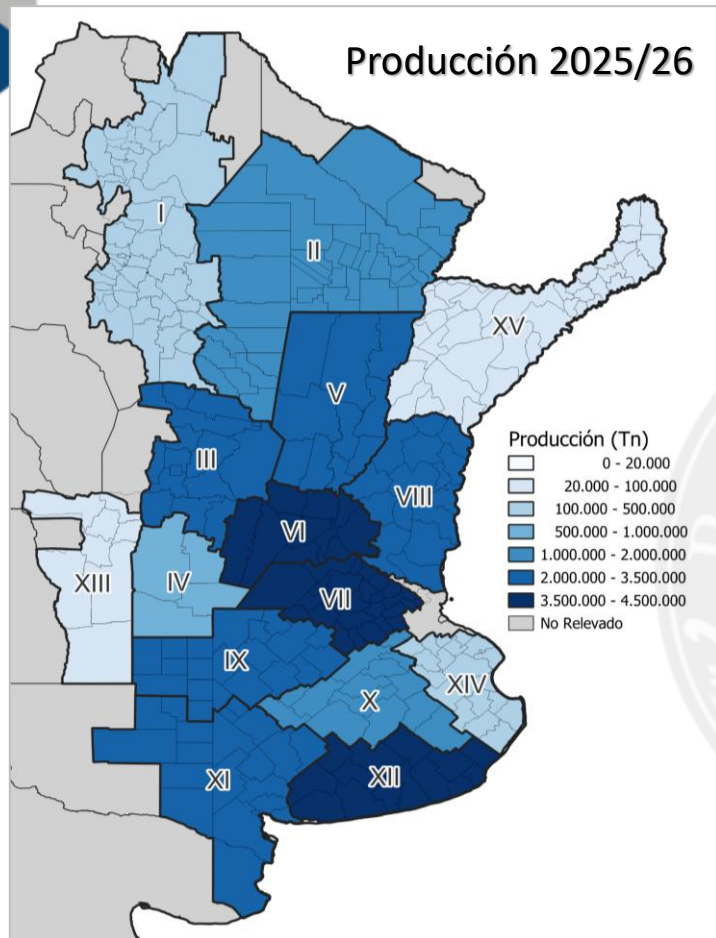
Producción 2025/26

I
II
XV
V
III
VIII
VI
XIII
IV
VII
IX
XIV
X
XI
XII

Producción (Tn)
0 - 20.000
20.000 - 100.000
100.000 - 500.000
500.000 - 1.000.000
1.000.000 - 2.000.000
2.000.000 - 3.500.000
3.500.000 - 4.500.000
No Relevado